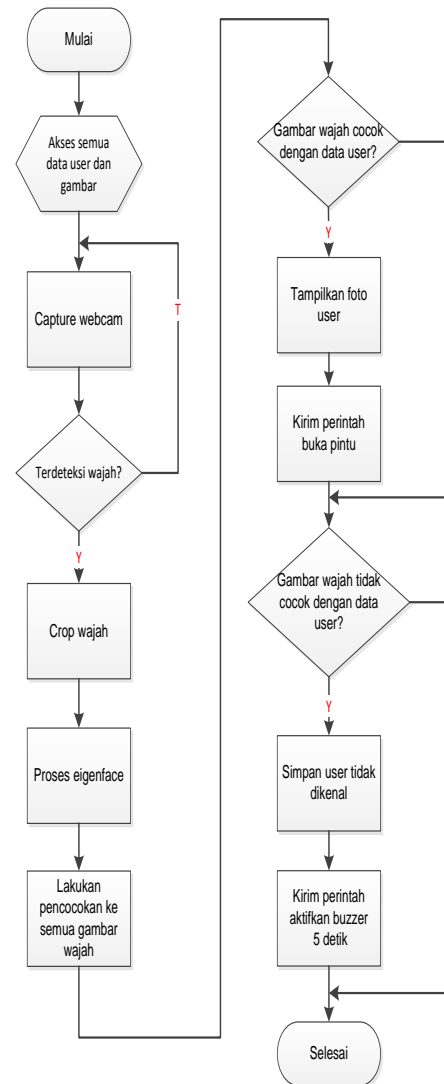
Mulai

Akses semua data user dan gambar

Capture webcam

T

Terdeteksi wajah?

Y

Crop wajah

Proses eigenface

Lakukan pencocokan ke semua gambar wajah

Gambar wajah cocok dengan data user?

Y

Tampilkan foto user

Kirim perintah buka pintu

Gambar wajah tidak cocok dengan data user?

Y

Simpan user tidak dikenal

Kirim perintah aktifkan buzzer 5 detik

Selesai